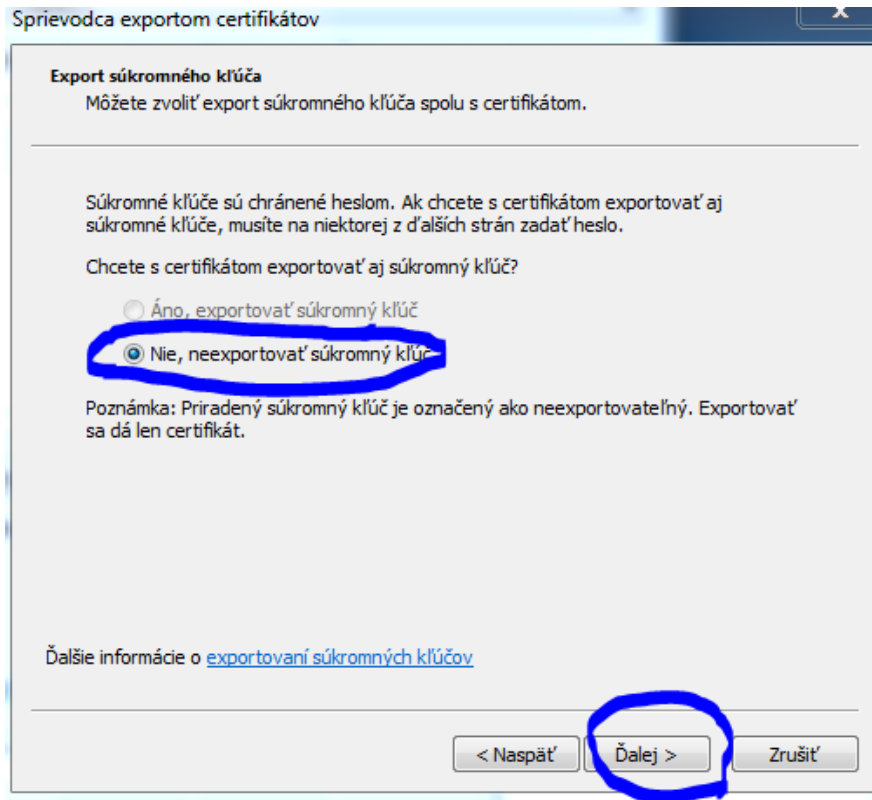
Sprievodca exportom certifikátov

Export súkromného kľúča
Môžete zvoliť export súkromného kľúča spolu s certifikátom.

Súkromné kľúče sú chránené heslom. Ak chcete s certifikátom exportovať aj súkromné kľúče, musíte na niektorej z ďalších strán zadať heslo.

Chcete s certifikátom exportovať aj súkromný kľúč?

Áno, exportovať súkromný kľúč

Nie, neexportovať súkromný kľúč

Poznámka: Priradený súkromný kľúč je označený ako neexportovateľný. Exportovať sa dá len certifikát.

Ďalšie informácie o exportovaní súkromných kľúčov

< Naspäť
Ďalej >
Zrušiť